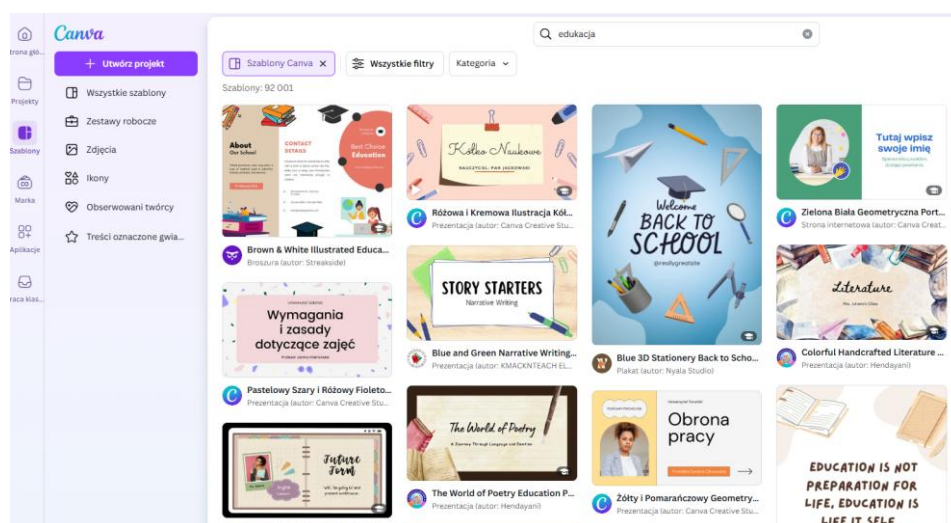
trona głó...

Projekty

Szablony

Marka

Aplikacje

raca klas...

Canva

+ Utwórz projekt

Wszystkie szablony

Zestawy robocze

Zdjęcia

Ikony

Obserwowani twórcy

Treści oznaczone gwia...

edukacja

Szablony Canva ×

Wszystkie filtry

Kategoria

Szablony: 92 001

About Our School

CONTACT DETAILS

Best Choice Education

Brown & White Illustrated Educa...

Broszura (autor: Streakside)

Kółko Naukowe

Różowa i Kremowa Ilustracja Kół...

Prezentacja (autor: Canva Creative Stu...

Welcome BACK TO SCHOOL

@reallygreatsite

Blue 3D Stationery Back to Scho...

Plakat (autor: Nyala Studio)

Tutaj wpisz swoje imię

Zielona Biała Geometryczna Port...

Strona internetowa (autor: Canva Creat...

Wymagania i zasady dotyczące zajęć

Pastelowy Szary i Różowy Fioleto...

Prezentacja (autor: Canva Creative Stu...

STORY STARTERS

Narrative Writing

Blue and Green Narrative Writing...

Prezentacja (autor: KMACKNTEACH EL...

Literature

Colorful Handcrafted Literature ...

Prezentacja (autor: Hendayani)

Future Form

The World of Poetry

The World of Poetry Education P...

Prezentacja (autor: Hendayani)

Obrona pracy

Żółty i Pomarańczowy Geometry...

Prezentacja (autor: Canva Creative Stu...

EDUCATION IS NOT PREPARATION FOR LIFE, EDUCATION IS LIFE IT SELF